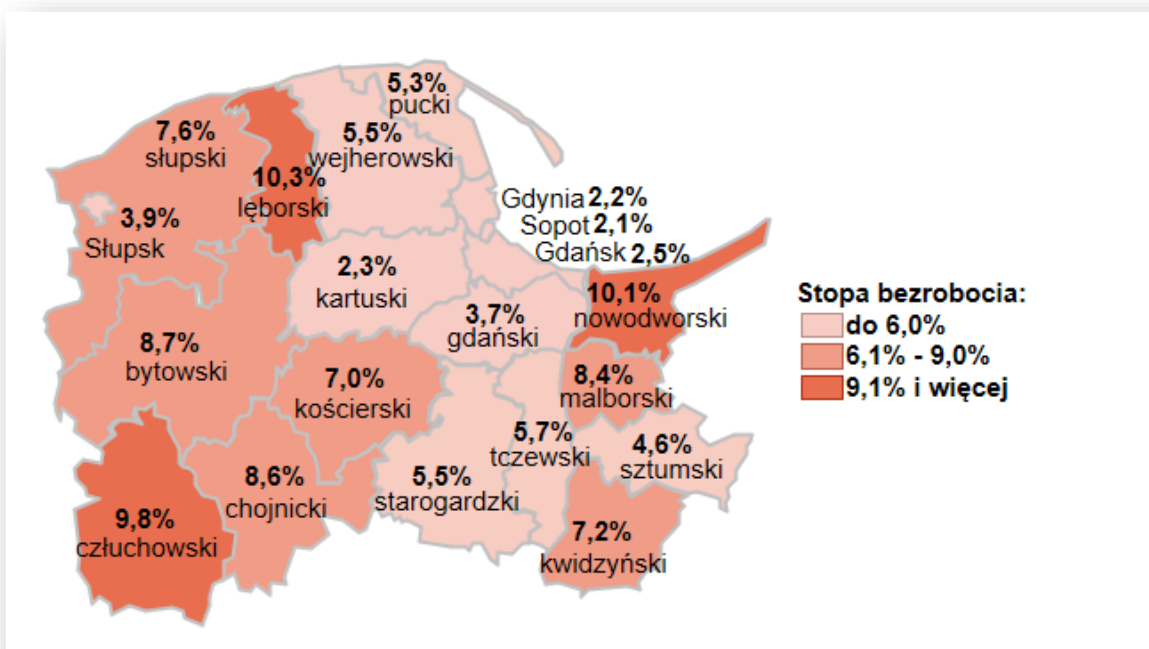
5,3%
pucki

7,6%
słupski

10,3%
lęborski

5,5%
wejherowski

3,9%
Słupsk

Gdynia 2,2%
Sopot 2,1%
Gdańsk 2,5%

2,3%
kartuski

10,1%
nowodworski

3,7%
gdański

8,7%
bytowski

7,0%
kościerski

8,4%
malborski

5,7%
tczewski

4,6%
sztumski

8,6%
chojnicki

5,5%
starogardzki

9,8%
człuchowski

7,2%
kwidzyński

Stopa bezrobocia:
do 6,0%
6,1% - 9,0%
9,1% i więcej